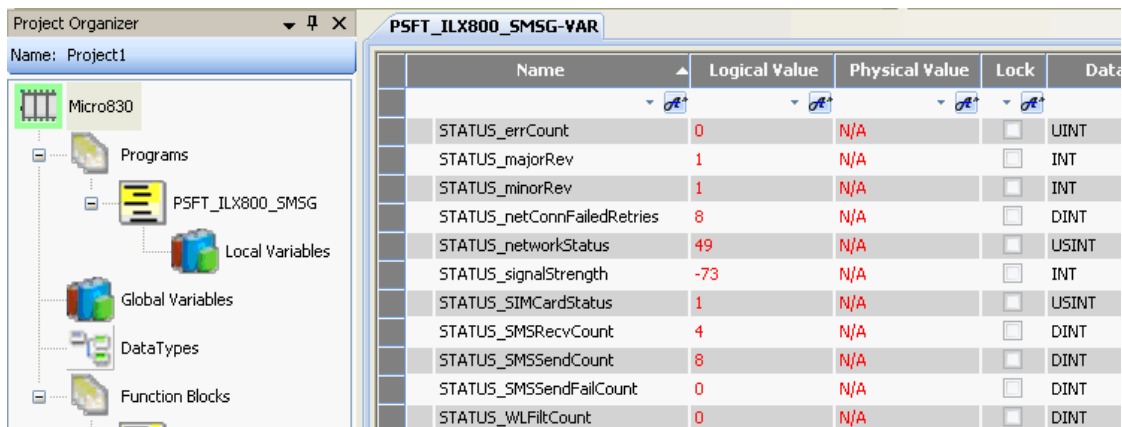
Project Organizer

Name: Project1

Micro830

Programs

PSFT_ILX800_SMSG

Local Variables

Global Variables

DataTypes

Function Blocks

PSFT_ILX800_SMSG-VAR

| Name | Logical Value | Physical Value | Lock | Data |
|---|---|---|---|---|
| STATUS_errCount | 0 | N/A | | UINT |
| STATUS_majorRev | 1 | N/A | | INT |
| STATUS_minorRev | 1 | N/A | | INT |
| STATUS_netConnFailedRetries | 8 | N/A | | DINT |
| STATUS_networkStatus | 49 | N/A | | USINT |
| STATUS_signalStrength | -73 | N/A | | INT |
| STATUS_SIMCardStatus | 1 | N/A | | USINT |
| STATUS_SMSRecvCount | 4 | N/A | | DINT |
| STATUS_SMSSendCount | 8 | N/A | | DINT |
| STATUS_SMSSendFailCount | 0 | N/A | | DINT |
| STATUS_WLFiltCount | 0 | N/A | | DINT |